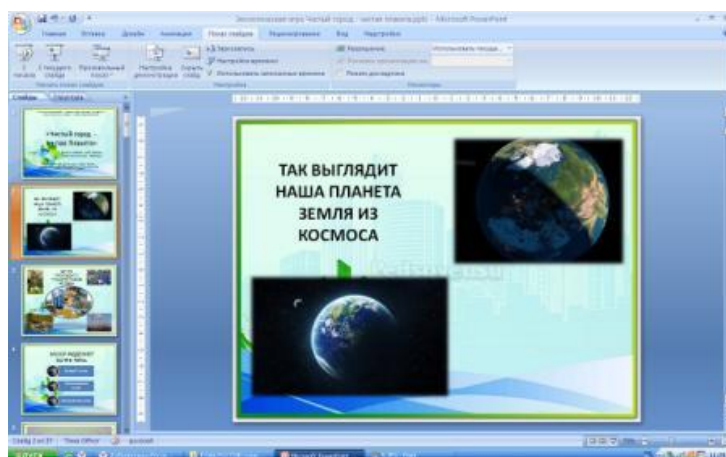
Экологическая игра Чистый город - чистая планета.pptx - Microsoft PowerPoint

Главная Вставка Дизайн Анимация Показ слайдов Рецензирование Вид Надстройки

Слайды Структура

«Чистый город – чистая планета»

ТАК ВЫГЛЯДИТ НАША ПЛАНЕТА ЗЕМЛЯ ИЗ КОСМОСА

Слайд 2 из 27 Тема Office русский

ПУСК